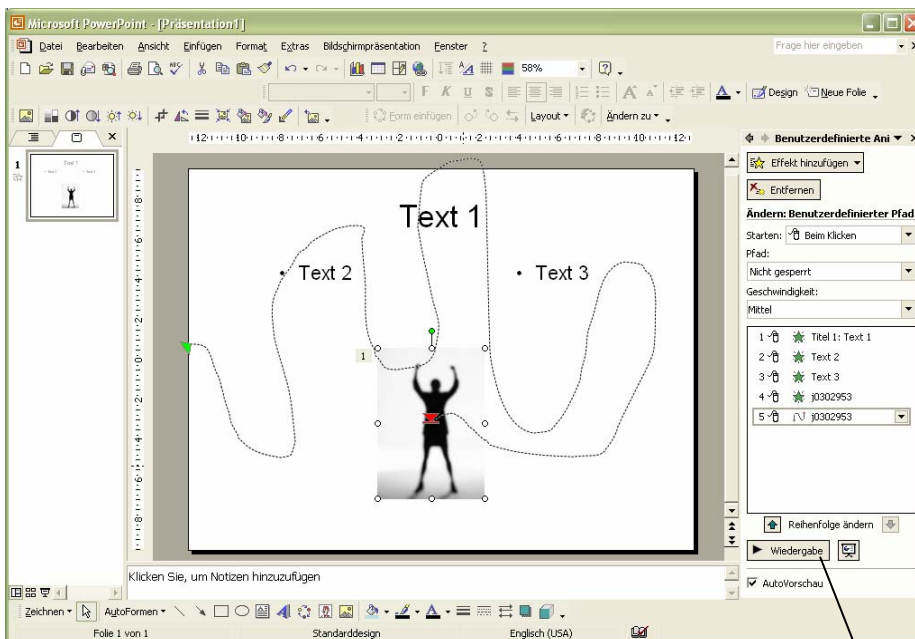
Microsoft PowerPoint - [Präsentation1]

Datei Bearbeiten Ansicht Einfügen Format Extras Bildschirmpräsentation Fenster ?

Frage hier eingeben

58%

F K U S

Design Neue Folie

Form einfügen

Layout

Ändern zu

Benutzerdefinierte Ani

Effekt hinzufügen

Entfernen

Ändern: Benutzerdefinierter Pfad

Starten: Beim Klicken

Pfad:

Nicht gesperrt

Geschwindigkeit:

Mittel

1 Titel 1: Text 1

2 Text 2

3 Text 3

4 j0302953

5 j0302953

Reihenfolge ändern

Wiedergabe

AutoVorschau

Text 1

• Text 2

• Text 3

1

Klicken Sie, um Notizen hinzuzufügen

Zeichnen AutoFormen

Folie 1 von 1 Standarddesign Englisch (USA)